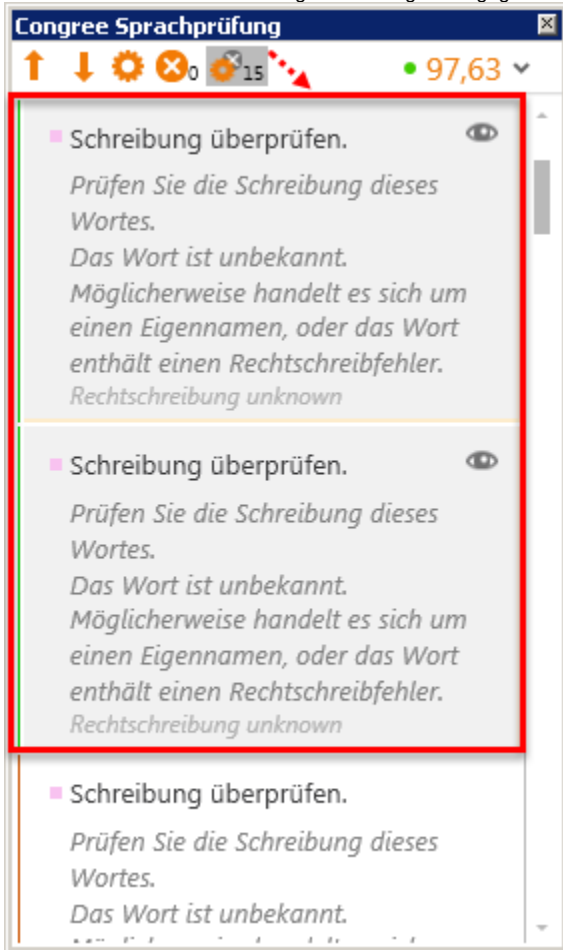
Congree Sprachprüfung

0 15

97,63

Schreibung überprüfen.

Prüfen Sie die Schreibung dieses Wortes.
Das Wort ist unbekannt.
Möglicherweise handelt es sich um einen Eigennamen, oder das Wort enthält einen Rechtschreibfehler.

Rechtschreibung unknown

Schreibung überprüfen.

Prüfen Sie die Schreibung dieses Wortes.
Das Wort ist unbekannt.
Möglicherweise handelt es sich um einen Eigennamen, oder das Wort enthält einen Rechtschreibfehler.

Rechtschreibung unknown

Schreibung überprüfen.

Prüfen Sie die Schreibung dieses Wortes.
Das Wort ist unbekannt.
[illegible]